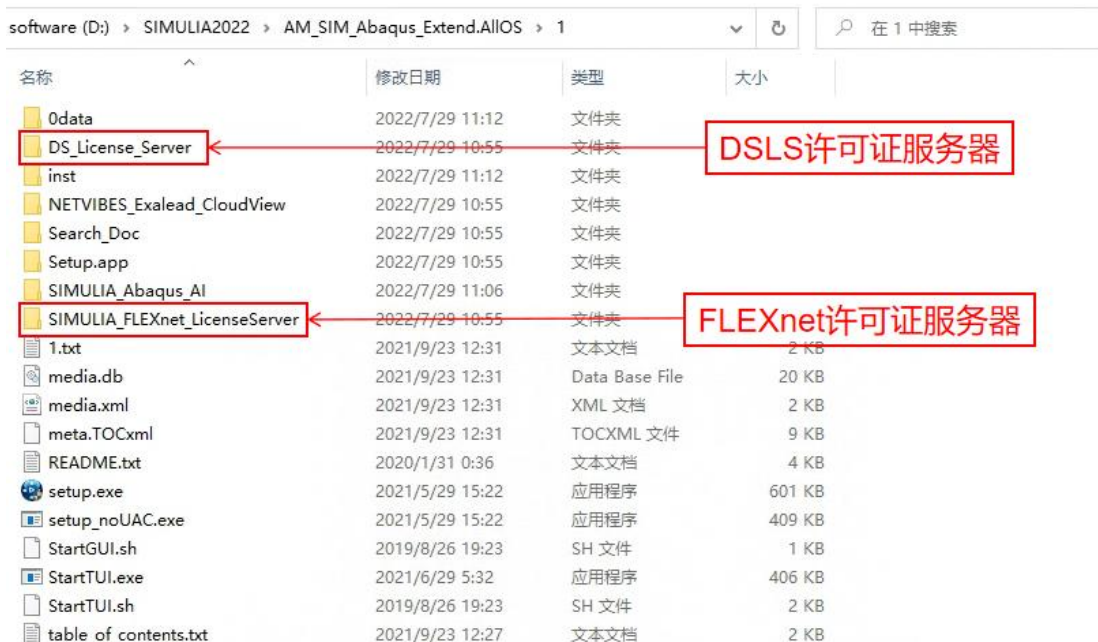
software (D:) > SIMULIA2022 > AM_SIM_Abaqus_Extend.AllOS > 1

在 1 中搜索

| 名称 | 修改日期 | 类型 | 大小 |
|---|---|---|---|
| 0data | 2022/7/29 11:12 | 文件夹 | |
| DS_License_Server | 2022/7/29 10:55 | 文件夹 | |
| inst | 2022/7/29 11:12 | 文件夹 | |
| NETVIBES_Exalead_CloudView | 2022/7/29 10:55 | 文件夹 | |
| Search_Doc | 2022/7/29 10:55 | 文件夹 | |
| Setup.app | 2022/7/29 10:55 | 文件夹 | |
| SIMULIA_Abaqus_AI | 2022/7/29 11:06 | 文件夹 | |
| SIMULIA_FLEXnet_LicenseServer | 2022/7/29 10:55 | 文件夹 | |
| 1.txt | 2021/9/23 12:31 | 文本文档 | 2 KB |
| media.db | 2021/9/23 12:31 | Data Base File | 20 KB |
| media.xml | 2021/9/23 12:31 | XML 文档 | 2 KB |
| meta.TOCxml | 2021/9/23 12:31 | TOCXML 文件 | 9 KB |
| README.txt | 2020/1/31 0:36 | 文本文档 | 4 KB |
| setup.exe | 2021/5/29 15:22 | 应用程序 | 601 KB |
| setup_noUAC.exe | 2021/5/29 15:22 | 应用程序 | 409 KB |
| StartGUI.sh | 2019/8/26 19:23 | SH 文件 | 1 KB |
| StartTUI.exe | 2021/6/29 5:32 | 应用程序 | 406 KB |
| StartTUI.sh | 2019/8/26 19:23 | SH 文件 | 2 KB |
| table of contents.txt | 2021/9/23 12:27 | 文本文档 | 2 KB |

DSLS许可证服务器

FLEXnet许可证服务器